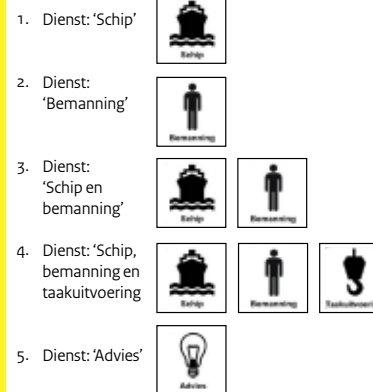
1. Dienst: 'Schip'

Schip

2. Dienst: 'Bemanning'

Bemanning

3. Dienst: 'Schip en bemanning'

Schip

Bemanning

4. Dienst: 'Schip, bemanning en taakuitvoering

Schip

Bemanning

Taakuitvoeri

5. Dienst: 'Advies'

Advies